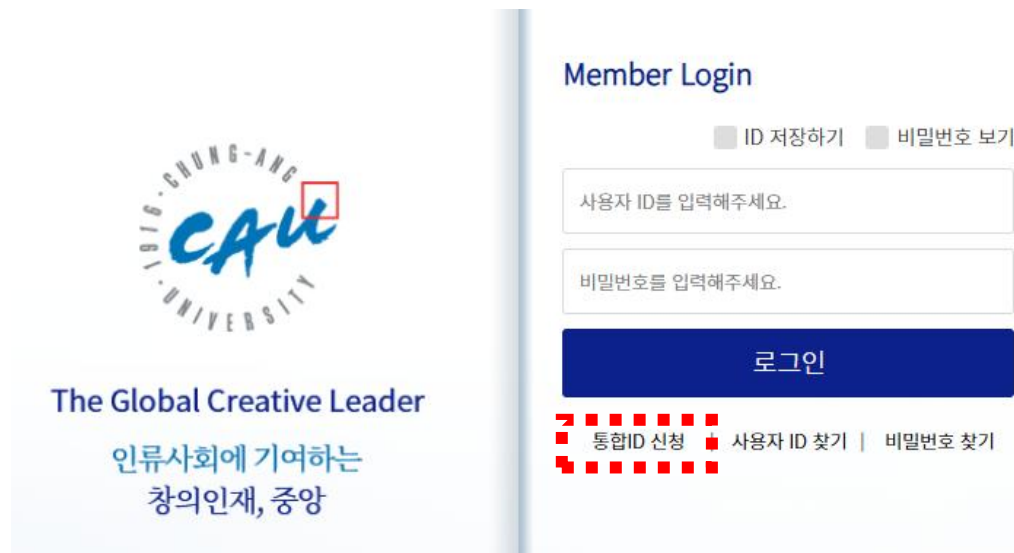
CHUNG-ANG
1916
UNIVERSITY
CAU

The Global Creative Leader

인류사회에 기여하는
창의인재, 중앙

Member Login

ID 저장하기 비밀번호 보기

사용자 ID를 입력해주세요.

비밀번호를 입력해주세요.

로그인

통합ID 신청 | 사용자 ID 찾기 | 비밀번호 찾기